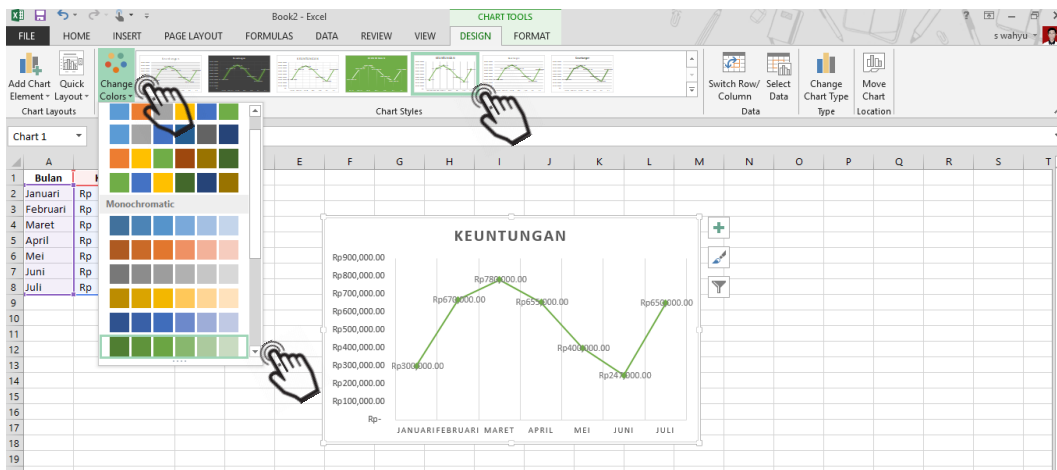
Book2 - Excel
CHART TOOLS
? – s wahyu
FILE HOME INSERT PAGE LAYOUT FORMULAS DATA REVIEW VIEW DESIGN FORMAT

Add Chart Element Quick Layout
Chart Layouts
Change Colors
Chart Styles
Switch Row/ Column
Select Data
Data
Change Chart Type
Type
Move Chart
Location

Chart 1

| | A | B |
|---|---|---|
| 1 | Bulan | K |
| 2 | Januari | Rp |
| 3 | Februari | Rp |
| 4 | Maret | Rp |
| 5 | April | Rp |
| 6 | Mei | Rp |
| 7 | Juni | Rp |
| 8 | Juli | Rp |

Monochromatic

E F G H I J K L M N O P Q R S T

KEUNTUNGAN

Rp900,000.00
Rp800,000.00
Rp700,000.00
Rp600,000.00
Rp500,000.00
Rp400,000.00
Rp300,000.00
Rp200,000.00
Rp100,000.00
Rp-

Rp300,000.00
Rp670,000.00
Rp780,000.00
Rp650,000.00
Rp400,000.00
Rp247,000.00
Rp650,000.00

JANUARI FEBRUARI MARET APRIL MEI JUNI JULI